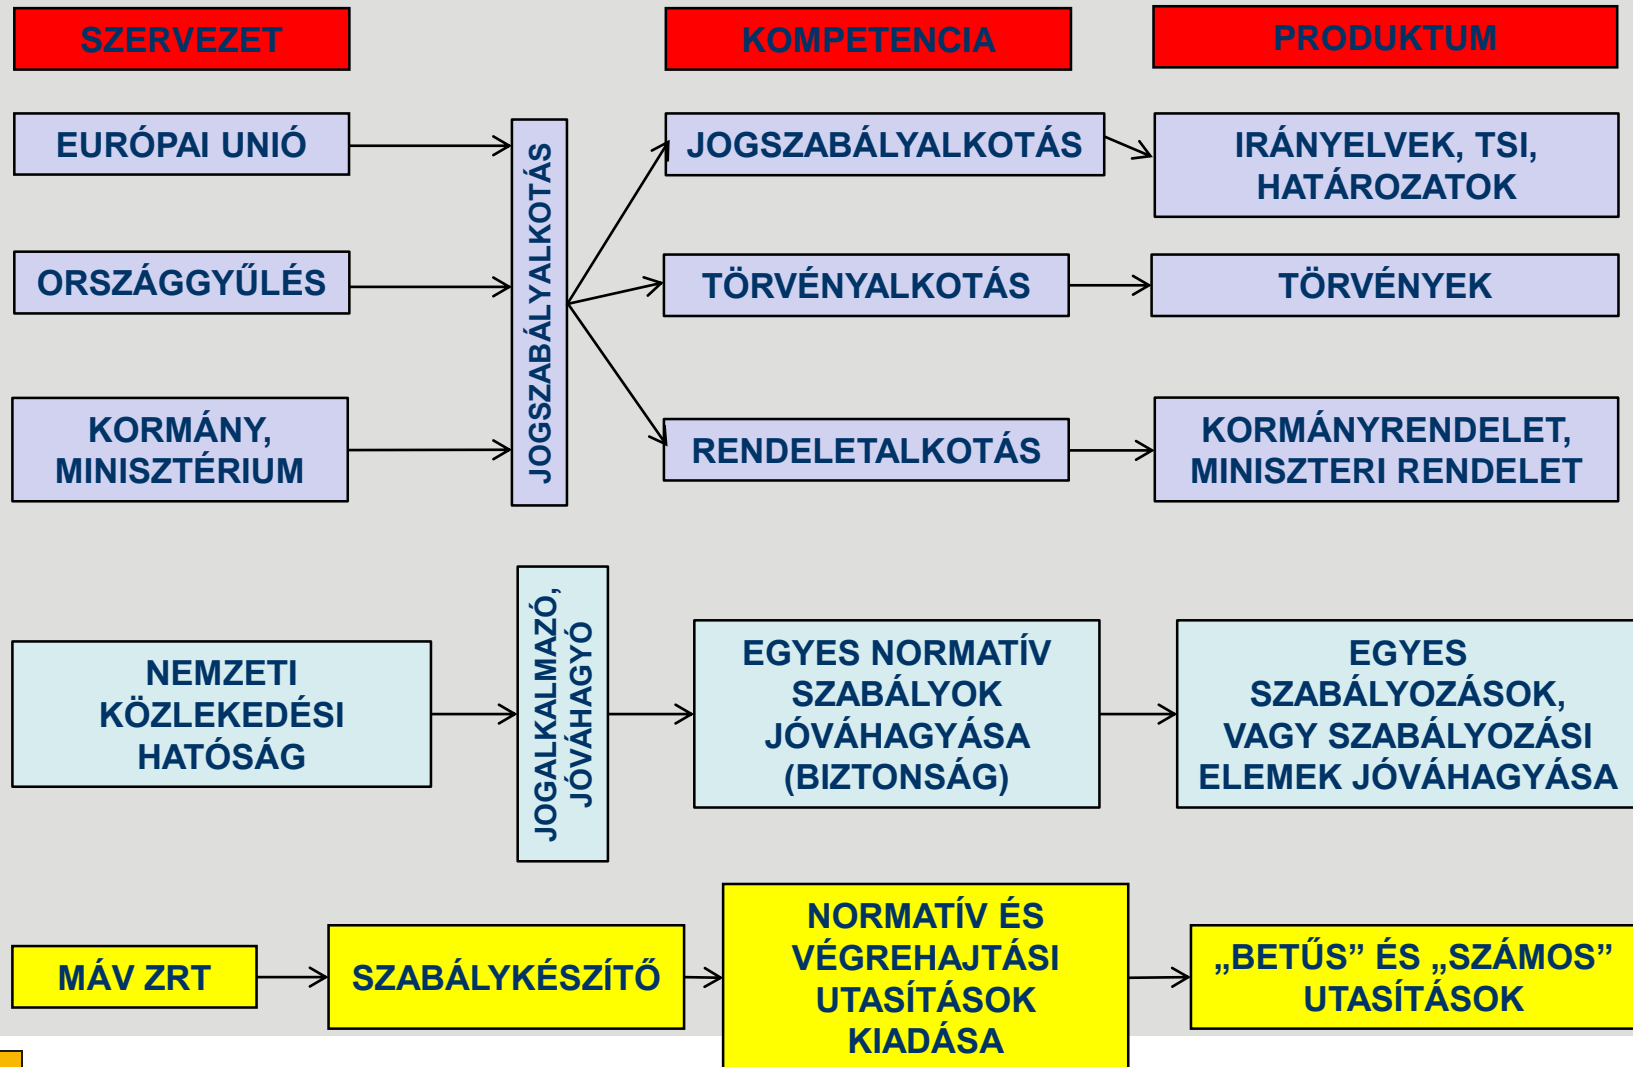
SZERVEZET

KOMPETENCIA

PRODUKTUM

EURÓPAI UNIÓ

ORSZÁGGYŰLÉS

KORMÁNY, MINISZTÉRIUM

JOGSZABÁLYALKOTÁS

JOGSZABÁLYALKOTÁS

TÖRVÉNYALKOTÁS

RENDELETALKOTÁS

IRÁNYELVEK, TSI, HATÁROZATOK

TÖRVÉNYEK

KORMÁNYRENDELET, MINISZTERI RENDELET

NEMZETI KÖZLEKEDÉSI HATÓSÁG

JOGALKALMAZÓ, JÓVÁHAGYÓ

EGYES NORMATÍV SZABÁLYOK JÓVÁHAGYÁSA (BIZTONSÁG)

EGYES SZABÁLYOZÁSOK, VAGY SZABÁLYOZÁSI ELEMEK JÓVÁHAGYÁSA

MÁV ZRT

SZABÁLYKÉSZÍTŐ

NORMATÍV ÉS VÉGREHAJTÁSI UTASÍTÁSOK KIADÁSA

„BETŰS” ÉS „SZÁMOS” UTASÍTÁSOK